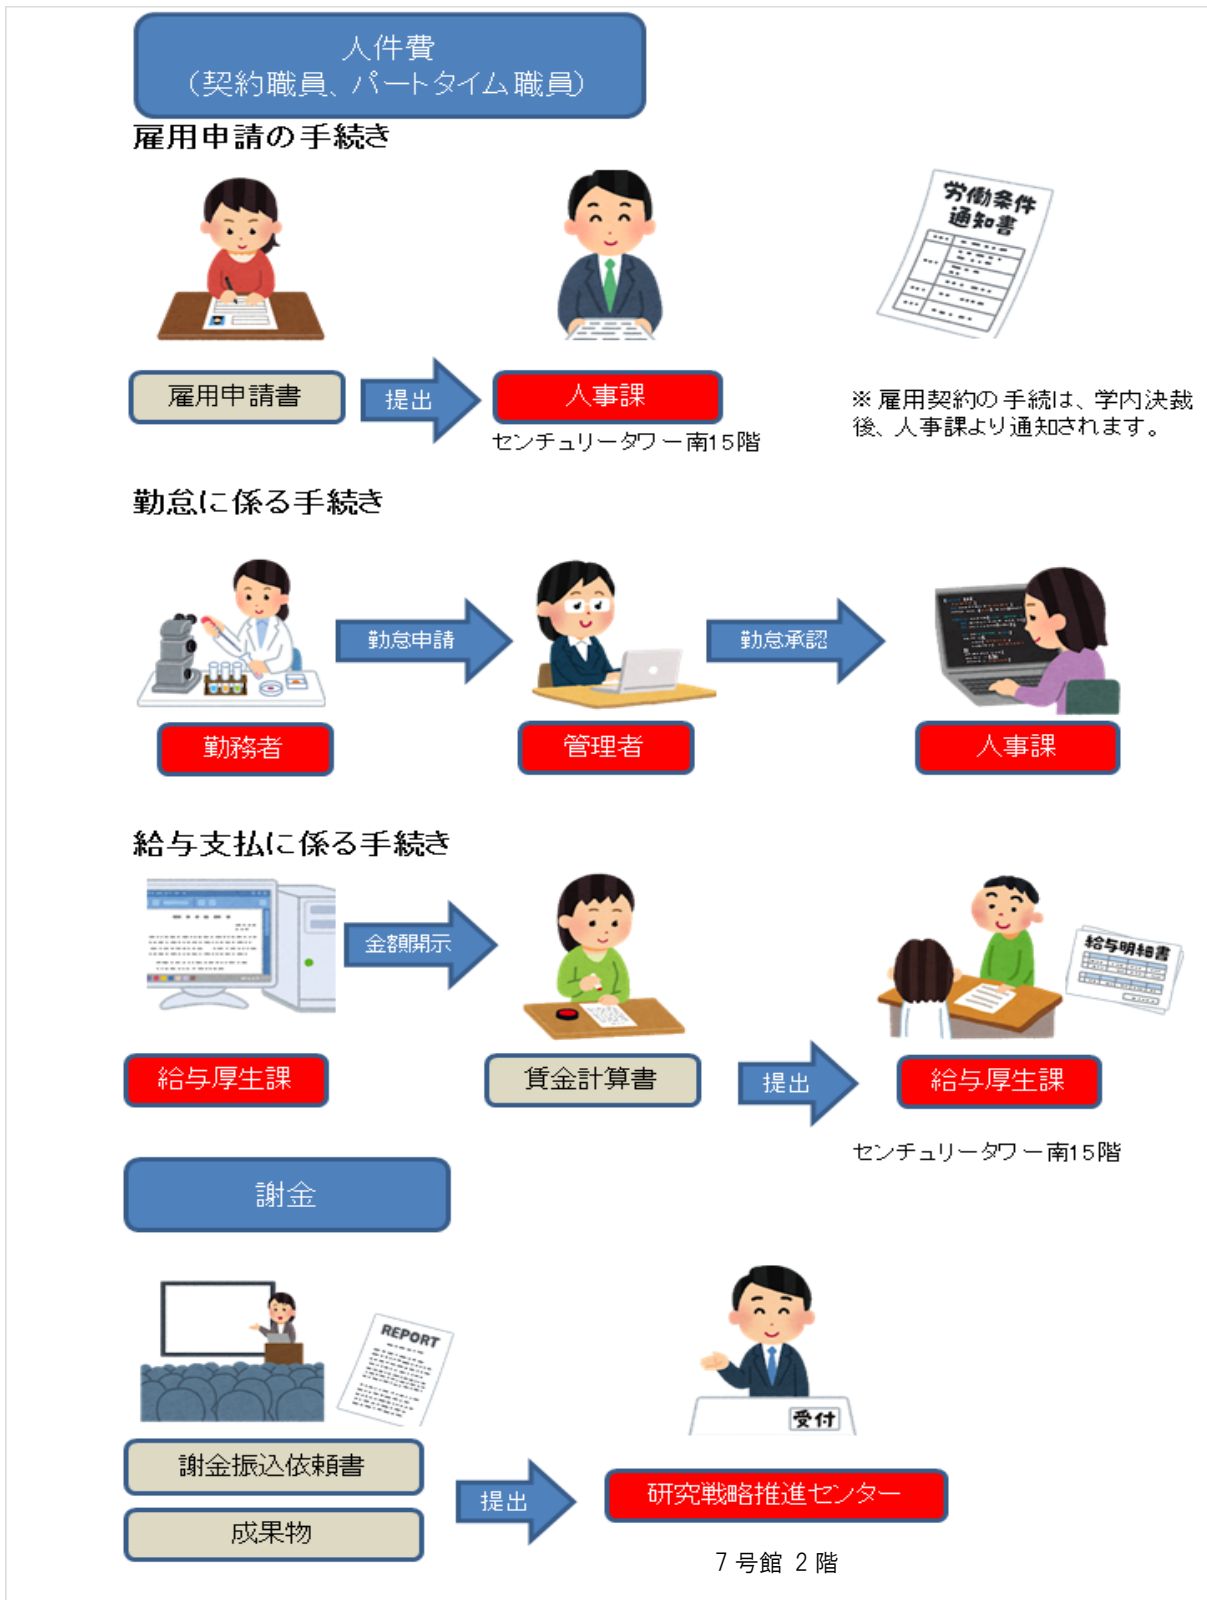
人件費
（契約職員、パートタイム職員）

雇用申請の手続き

労働条件通知書

雇用申請書

提出

人事課

センチュリータワー南15階

※ 雇用契約の手続は、学内決裁後、人事課より通知されます。

勤怠に係る手続き

勤怠申請

勤怠承認

勤務者

管理者

人事課

給与支払に係る手続き

金額開示

給与明細書

給与厚生課

賃金計算書

提出

給与厚生課

センチュリータワー南15階

謝金

REPORT

受付

謝金振込依頼書

成果物

提出

研究戦略推進センター

7 号館 2 階